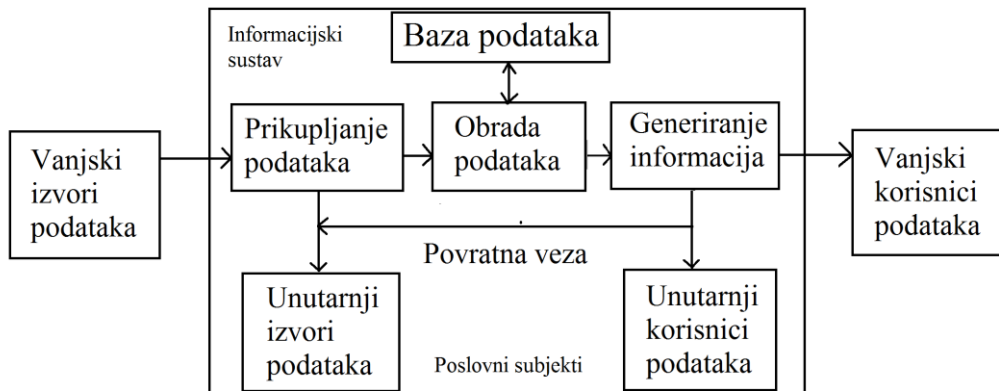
Informacijski sustav

Baza podataka

Vanjski izvori podataka

Prikupljanje podataka

Obrada podataka

Generiranje informacija

Vanjski korisnici podataka

Povratna veza

Unutarnji izvori podataka

Poslovni subjekti

Unutarnji korisnici podataka